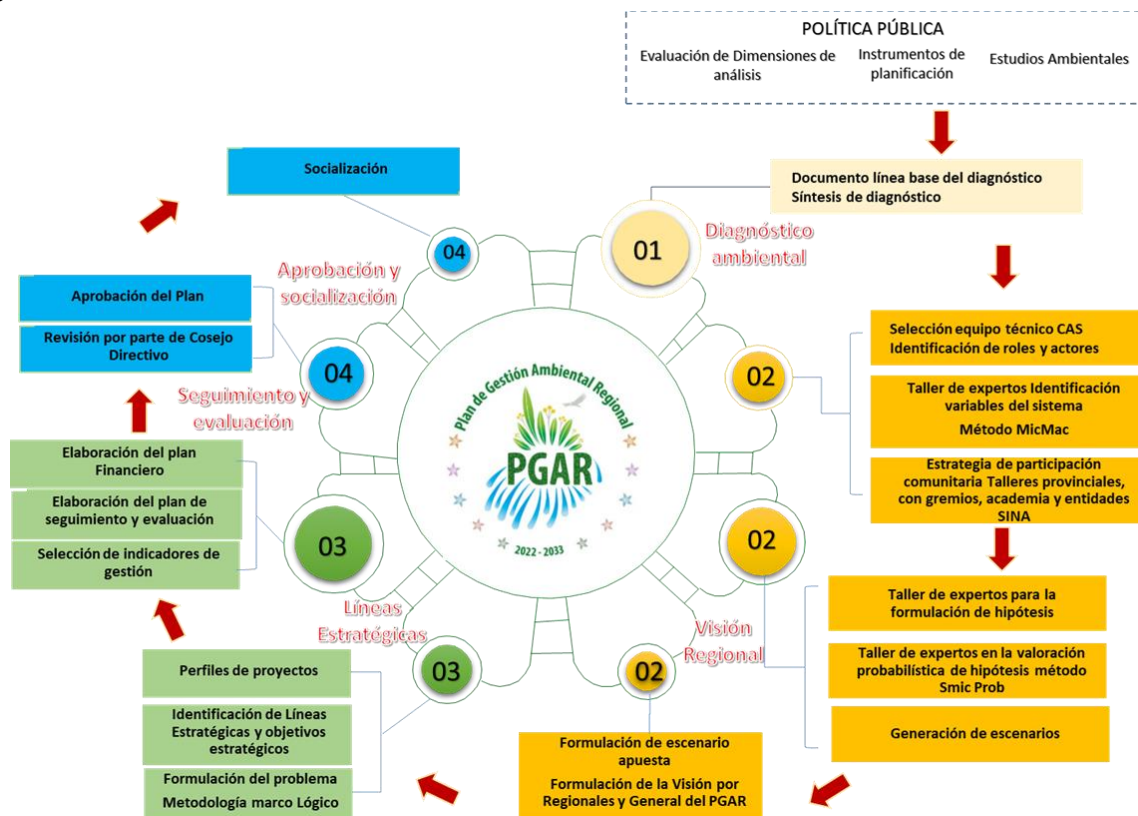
POLÍTICA PÚBLICA

Evaluación de Dimensiones de análisis

Instrumentos de planificación

Estudios Ambientales

Documento línea base del diagnóstico
Síntesis de diagnóstico

01

Diagnóstico ambiental

Selección equipo técnico CAS
Identificación de roles y actores

02

Taller de expertos Identificación variables del sistema
Método MicMac

Estrategia de participación comunitaria Talleres provinciales, con gremios, academia y entidades SINA

02

Taller de expertos para la formulación de hipótesis

Taller de expertos en la valoración probabilística de hipótesis método Smic Prob

Generación de escenarios

Visión Regional

02

Formulación de escenario apuesta
Formulación de la Visión por Regionales y General del PGAR

Perfiles de proyectos

Identificación de Líneas Estratégicas y objetivos estratégicos

Formulación del problema
Metodología marco Lógico

03

Líneas Estratégicas

03

Elaboración del plan Financiero

Elaboración del plan de seguimiento y evaluación

Selección de indicadores de gestión

04

Seguimiento y evaluación

Aprobación del Plan

Revisión por parte de Cosejo Directivo

Aprobación y socialización

04

Socialización

Plan de Gestión Ambiental Regional
PGAR
2022 - 2033